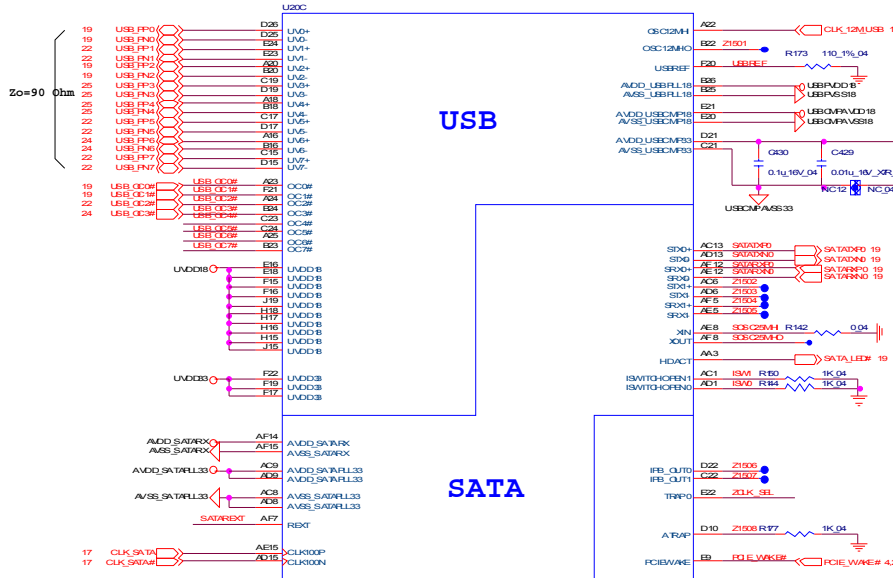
U20C

Zo=90 Ohm

19 USB_PP0 D26 UV0+
19 USB_PN0 D25 UV0-
22 USB_PP1 E24 UV1+
22 USB_PN1 E23 UV1-
19 USB_PP2 A20 UV2+
19 USB_PN2 B20 UV2-
25 USB_PP3 C19 UV3+
25 USB_PN3 D19 UV3-
22 USB_PP4 A18 UV4+
22 USB_PN4 B18 UV4-
25 USB_PP5 C17 UV5+
25 USB_PN5 D17 UV5-
24 USB_PP6 A16 UV6+
24 USB_PN6 B16 UV6-
22 USB_PP7 C15 UV7+
22 USB_PN7 D15 UV7-

USB

19 USB_OC0# A23 OC0#
19 USB_OC1# F21 OC1#
22 USB_OC2# A24 OC2#
24 USB_OC3# B24 OC3#
USB_OC4# C23 OC4#
USB_OC5# C24 OC5#
USB_OC6# A25 OC6#
USB_OC7# B23 OC7#

UVDD18 E16 E18 F15 F16 J19 H18 H17 H16 H15 J15 UVDD18 UVDD18 UVDD18 UVDD18 UVDD18 UVDD18 UVDD18 UVDD18 UVDD18 UVDD18

UVDD33 F22 F19 F17 UVDD33 UVDD33 UVDD33

OSC12MH A22 CLK_12M_USB 1
OSC12MHO B22 Z1501
USBREF F20 USBREF R173 110_1%_04
AVDD_USBPLL18 B26 USBPVDD18
AVSS_USBPLL18 B25 USBPVSS18
AVDD_USBCMP18 E21 USBCMPAVDD18
AVSS_USBCMP18 E20 USBCMPAVSS18
AVDD_USBCMP33 D21
AVSS_USBCMP33 C21
C430 C429
0.1u_16V_04 0.01u_16V_X7R
NC12 NC_04
USBCMPAVSS33

STX0+ AC13 SATATXP0 SATATXP0 19
STX0- AD13 SATATXN0 SATATXN0 19
SRX0+ AF12 SATARXP0 SATARXP0 19
SRX0- AE12 SATARXN0 SATARXN0 19
STX1+ AC6 Z1502
STX1- AD6 Z1503
SRX1+ AF5 Z1504
SRX1- AE5 Z1505
XIN AE8 SCSC25MH R142 0.04
XOUT AF8 SCSC25MHO
HDACT AA3 SATA_LED# 19
ISWITCHOPEN1 AC1 ISW1 R150 1K_04
ISWITCHOPEN0 AD1 ISW0 R144 1K_04

AVDD_SATARX AF14 AVDD_SATARX
AVSS_SATARX AF15 AVSS_SATARX
AVDD_SATAPLL33 AC9 AVDD_SATAPLL33
AD9 AVDD_SATAPLL33
AVSS_SATAPLL33 AC8 AVSS_SATAPLL33
AD8 AVSS_SATAPLL33
SATAREXT AF7 REXT
17 CLK_SATA AE15 CLK100P
17 CLK_SATA# AD15 CLK100N

SATA

IRB_OUT0 D22 Z1506
IRB_OUT1 C22 Z1507
TRAP0 E22 ZCLK_SEL
ATRAP D10 Z1508 R177 1K_04
PCIEWAKE E8 PCIE_WAKE# PCIE_WAKE# 4,2